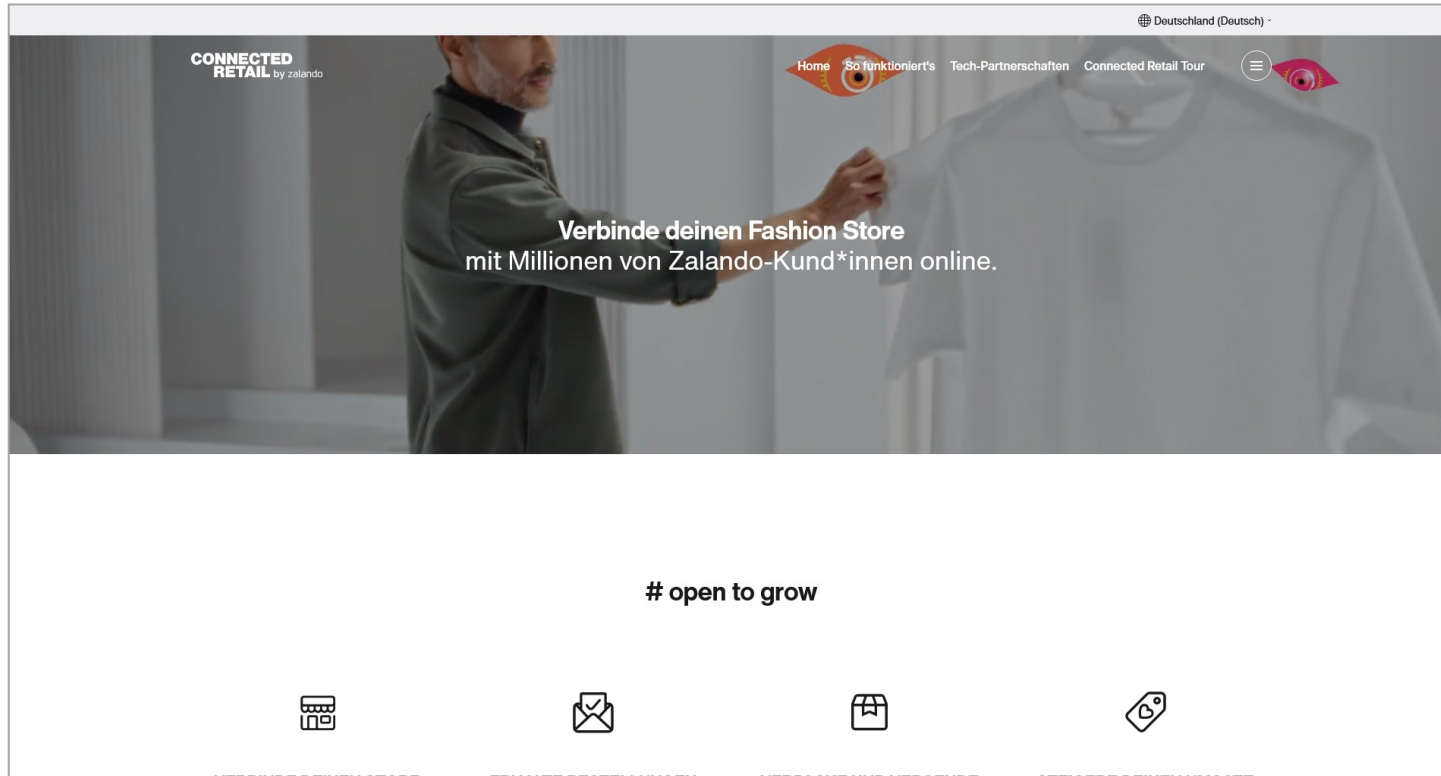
Deutschland (Deutsch)

CONNECTED RETAIL by zalando

Home So funktioniert's Tech-Partnerschaften Connected Retail Tour

Verbinde deinen Fashion Store
mit Millionen von Zalando-Kund*innen online.

# open to grow

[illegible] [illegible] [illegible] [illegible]